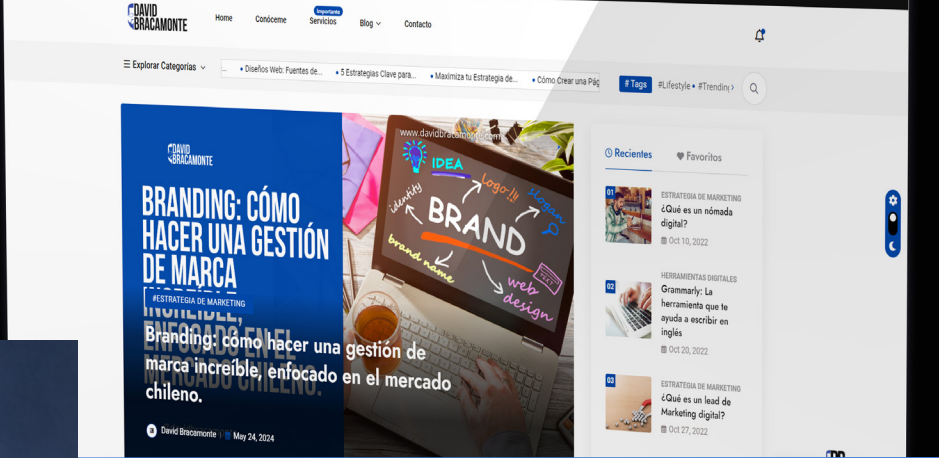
DAVID BRACAMONTE

Home Conóceme Importante Servicios Blog Contacto

☰ Explorar Categorías

• Diseños Web: Fuentes de... • 5 Estrategias Clave para... • Maximiza tu Estrategia de... • Cómo Crear una Pág

# Tags #Lifestyle • #Trendin

DAVID BRACAMONTE

BRANDING: CÓMO HACER UNA GESTIÓN DE MARCA INCREÍBLE, ENFOCADO EN EL MERCADO CHILENO

www.davidbracamonte.com

IDEA identity logo hogan BRAND brand name web design

#ESTRATEGIA DE MARKETING

Branding: cómo hacer una gestión de marca increíble, enfocado en el mercado chileno.

David Bracamonte | May 24, 2024

Recientes Favoritos

01 ESTRATEGIA DE MARKETING ¿Qué es un nómada digital? Oct 10, 2022

02 HERRAMIENTAS DIGITALES Grammarly: La herramienta que te ayuda a escribir en inglés Oct 20, 2022

03 ESTRATEGIA DE MARKETING ¿Qué es un lead de Marketing digital? Oct 27, 2022